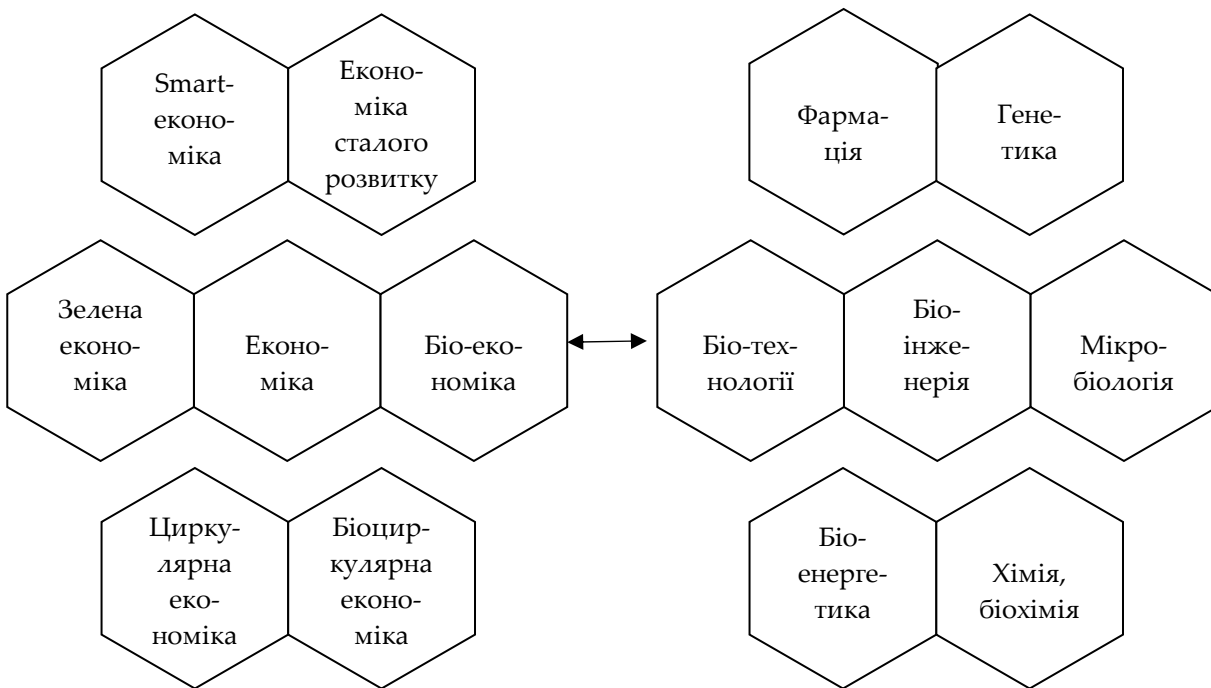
Smart-економіка

Економіка сталого розвитку

Фармація

Генетика

Зелена економіка

Економіка

Біо-економіка

Біо-технології

Біоінженерія

Мікробіологія

Циркулярна економіка

Біоциркулярна економіка

Біоенергетика

Хімія, біохімія